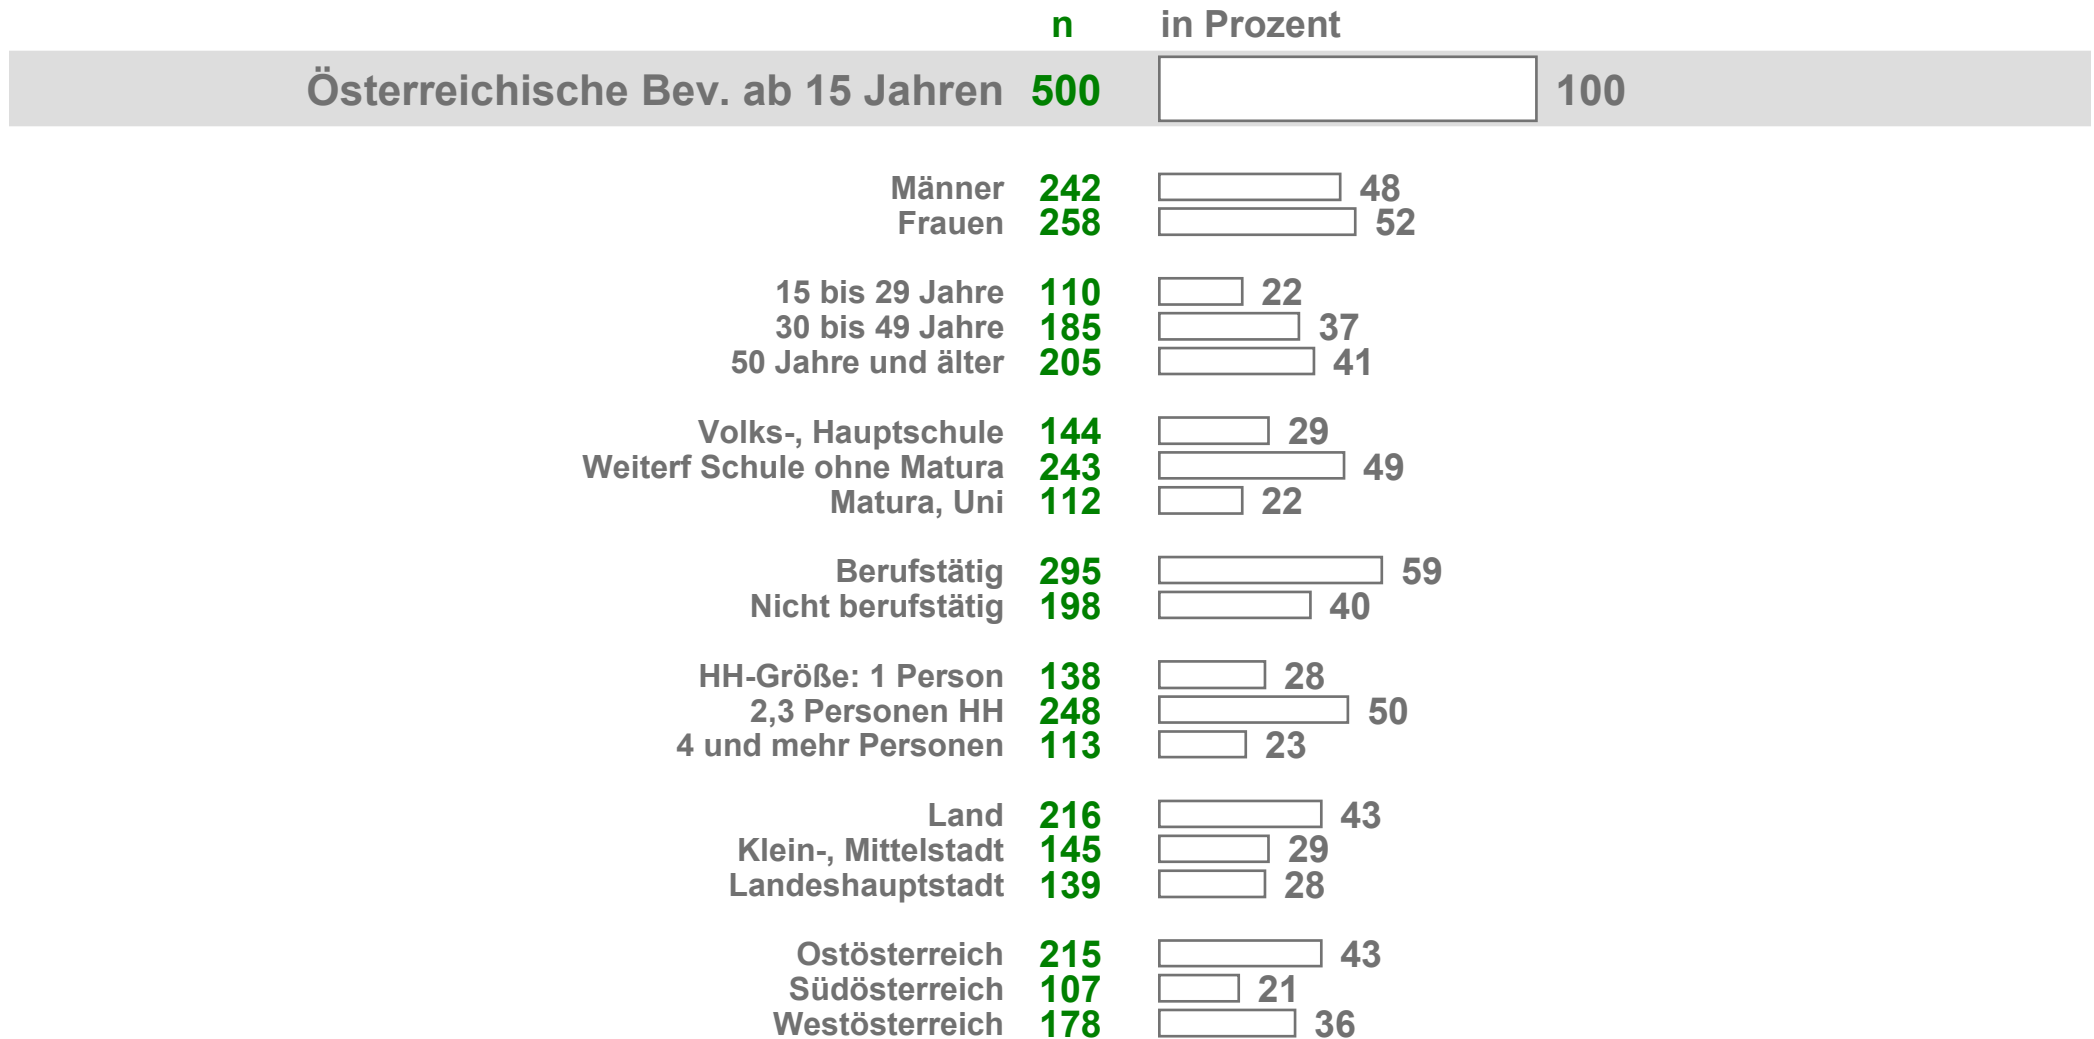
| | n | in Prozent |
|---|---|---|
| Österreichische Bev. ab 15 Jahren | 500 | 100 |
| Männer | 242 | 48 |
| Frauen | 258 | 52 |
| 15 bis 29 Jahre | 110 | 22 |
| 30 bis 49 Jahre | 185 | 37 |
| 50 Jahre und älter | 205 | 41 |
| Volks-, Hauptschule | 144 | 29 |
| Weiterf Schule ohne Matura | 243 | 49 |
| Matura, Uni | 112 | 22 |
| Berufstätig | 295 | 59 |
| Nicht berufstätig | 198 | 40 |
| HH-Größe: 1 Person | 138 | 28 |
| 2,3 Personen HH | 248 | 50 |
| 4 und mehr Personen | 113 | 23 |
| Land | 216 | 43 |
| Klein-, Mittelstadt | 145 | 29 |
| Landeshauptstadt | 139 | 28 |
| Ostösterreich | 215 | 43 |
| Südösterreich | 107 | 21 |
| Westösterreich | 178 | 36 |